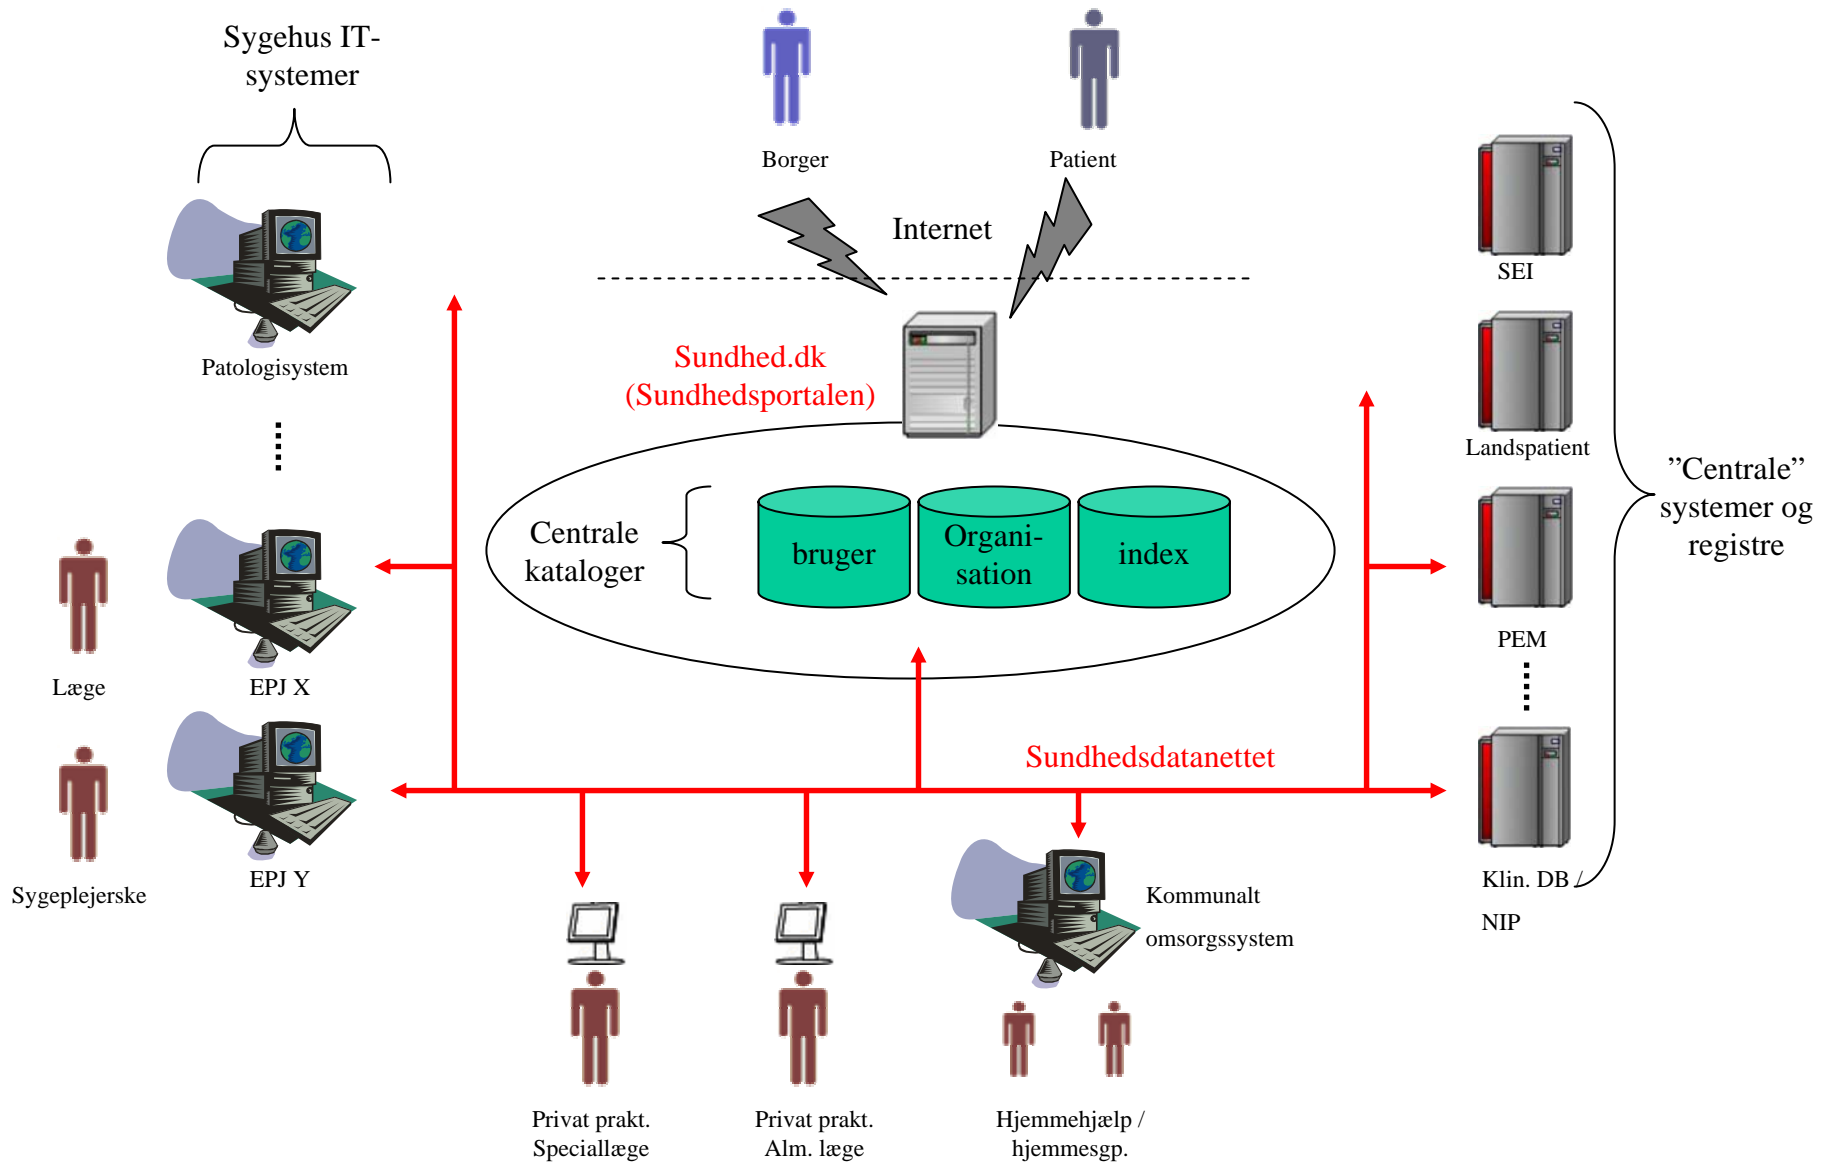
Sygehus IT-systemer

Borger

Patient

Internet

Patologisystem

Sundhed.dk
(Sundhedsportalen)

SEI

Landspatient

Centrale kataloger

bruger

Organi-sation

index

"Centrale" systemer og registre

PEM

Læge

EPJ X

Sygeplejerske

EPJ Y

Sundhedsdatanettet

Klin. DB

NIP

Kommunalt omsorgssystem

Privat prakt. Speciallæge

Privat prakt. Alm. læge

Hjemmehjælp / hjemmesgp.